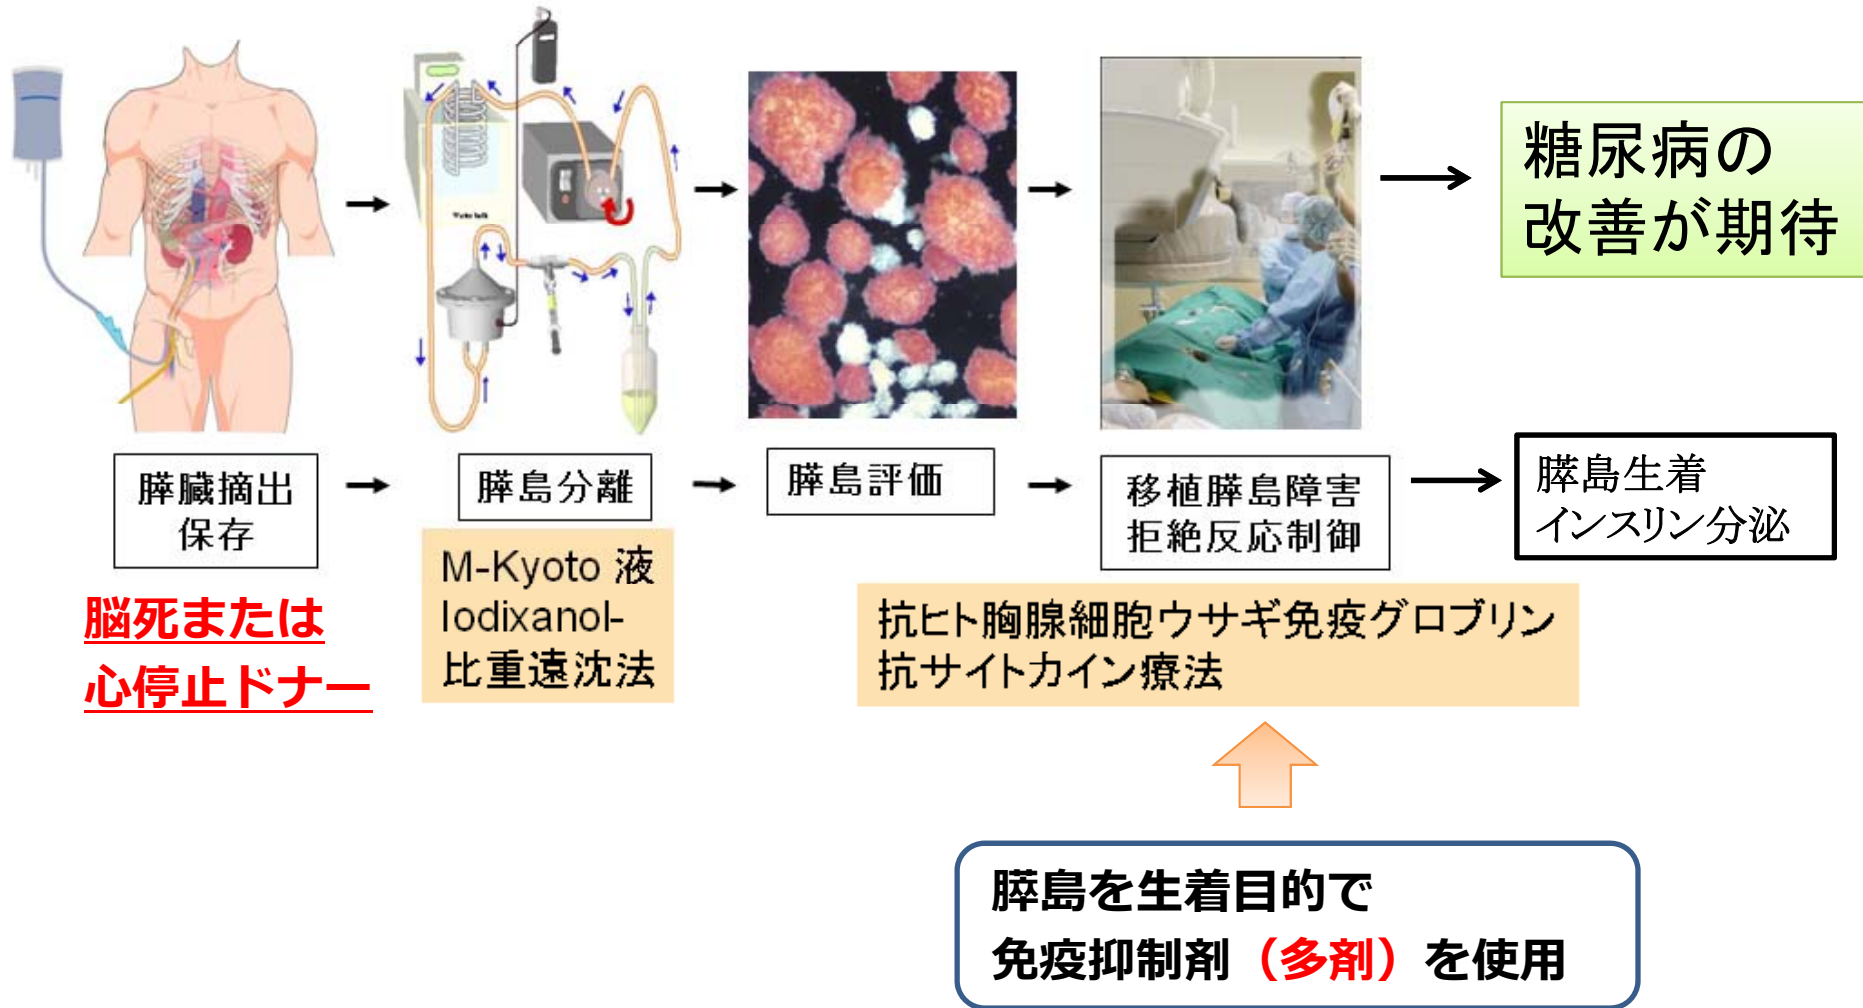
Waste bath

糖尿病の改善が期待

膵臓摘出保存

膵島分離

膵島評価

移植膵島障害拒絶反応制御

膵島生着インスリン分泌

M-Kyoto 液
Iodixanol-
比重遠沈法

脳死または
心停止ドナー

抗ヒト胸腺細胞ウサギ免疫グロブリン
抗サイトカイン療法

膵島を生着目的で
免疫抑制剤（多剤）を使用